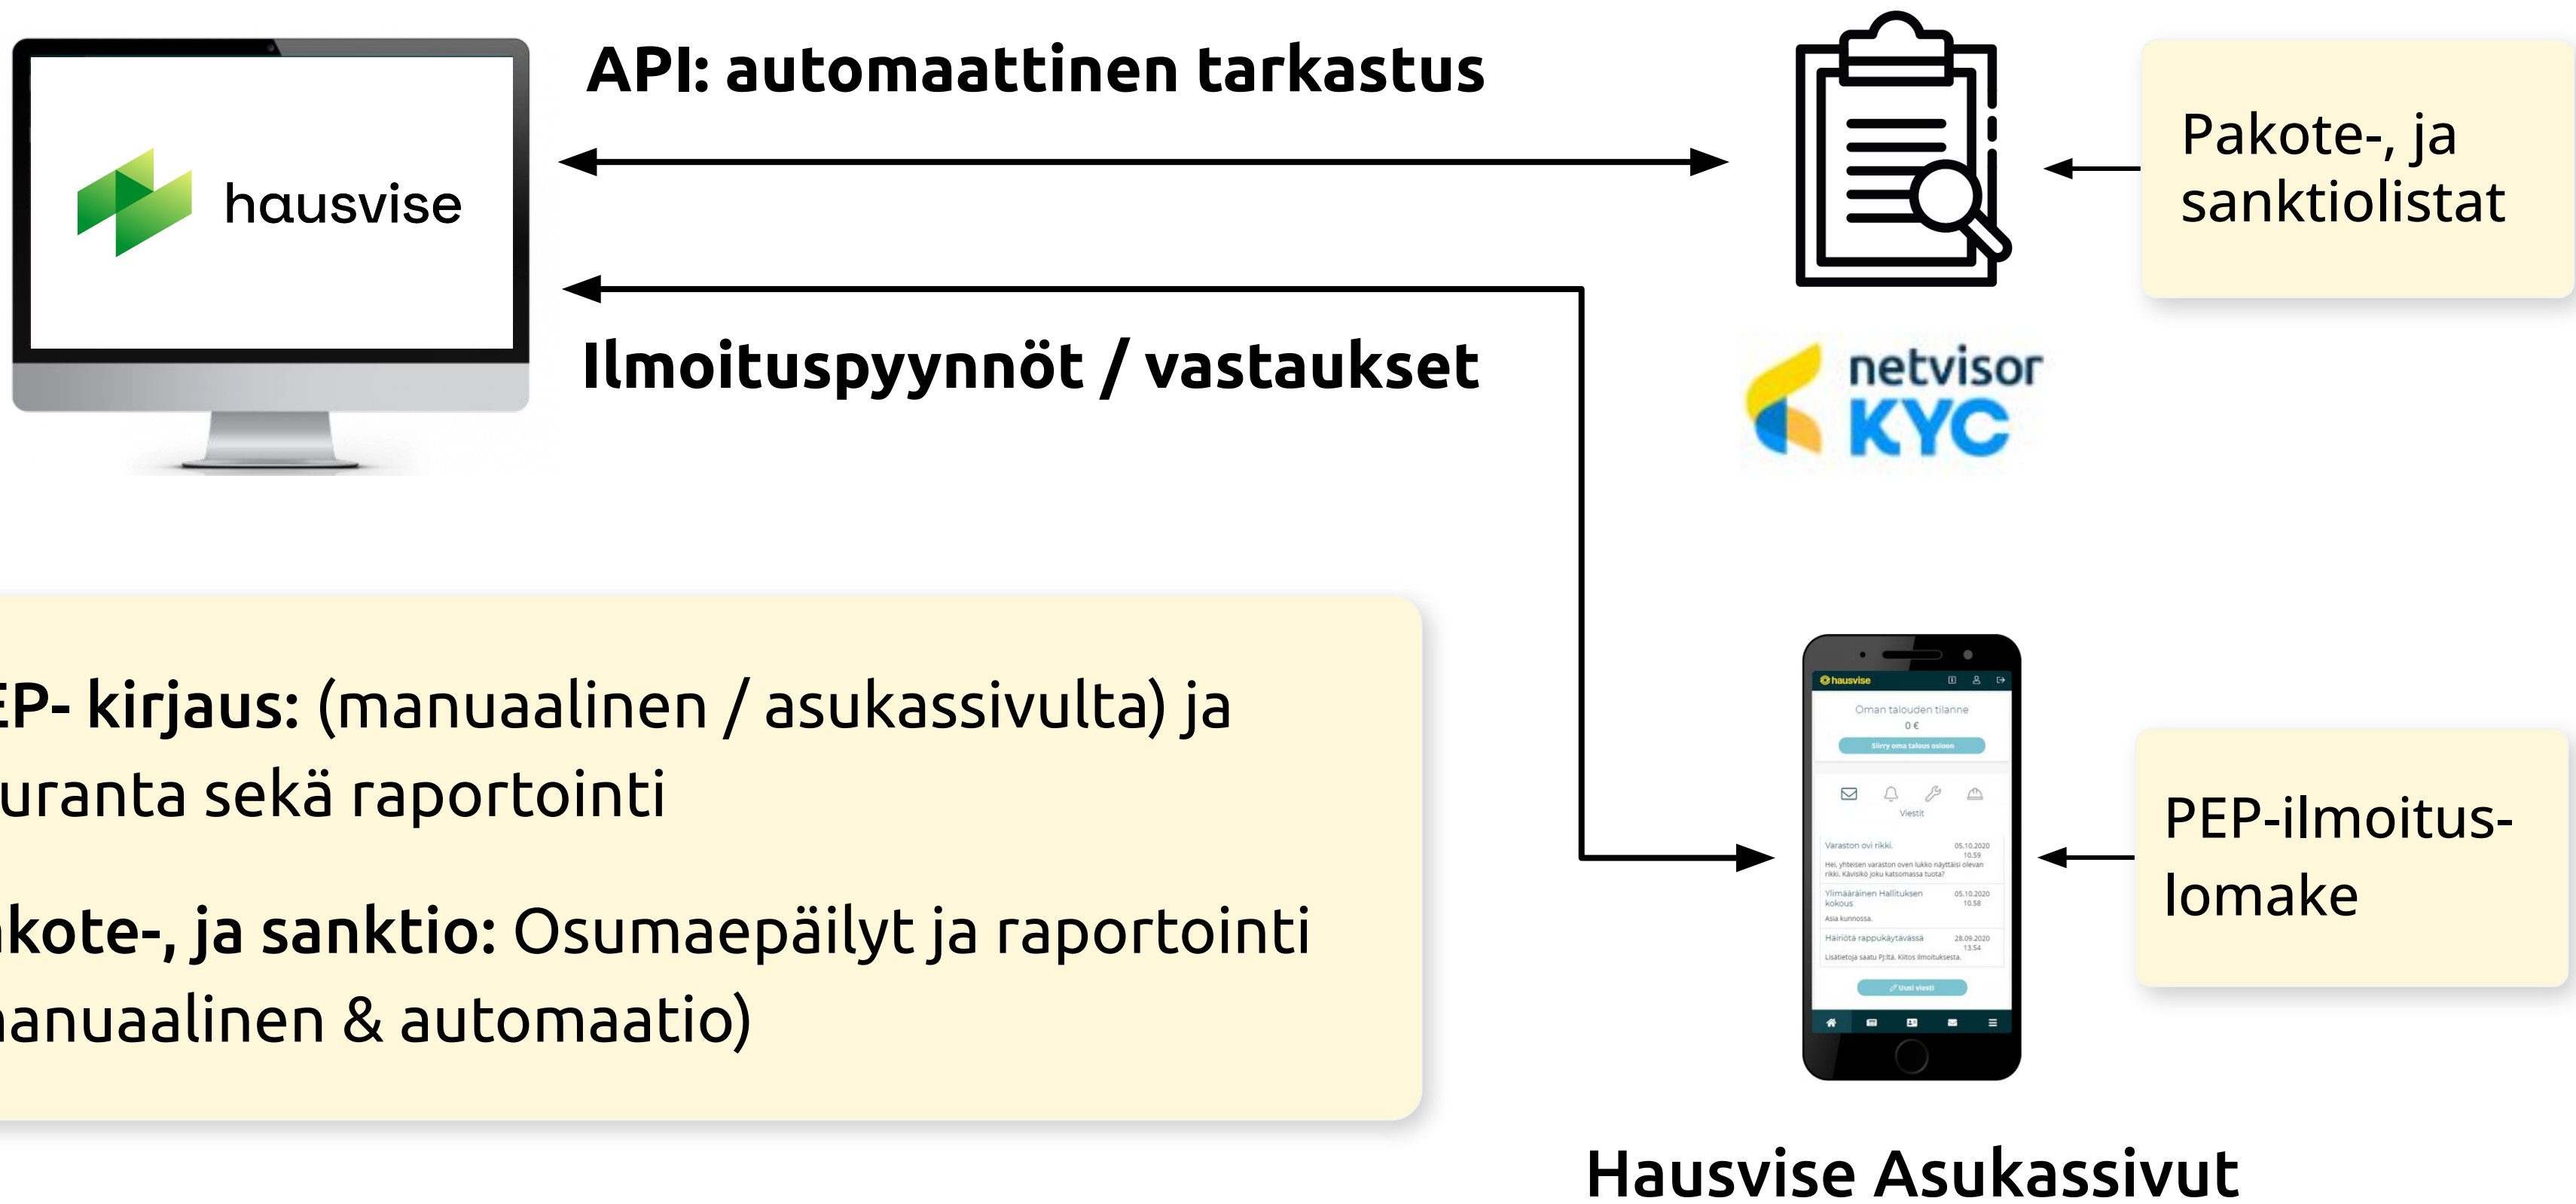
hausvise

API: automaattinen tarkastus

Pakote-, ja sanktiolistat

Ilmoituspyynnöt / vastaukset

netvisor KYC

EP- kirjaus: (manuaalinen / asukassivulta) ja uranta sekä raportointi

kote-, ja sanktio: Osumaepäilyt ja raportointi anuaalinen & automaatio)

hausvise

Oman talouden tilanne

0 €

Siirry oma talous osioon

Viestit

Varaston ovi rikki. 05.10.2020 10.59

Hei, yhteisen varaston oven lukko näyttäisi olevan rikki. Kävisikö joku katsomassa tuota?

Ylimääräinen Hallituksen kokous 05.10.2020 10.58

Asia kunnossa.

Häiriötä rappukäytävässä 28.09.2020 13.54

Lisätietoja saatu PJ:ltä. Kiitos ilmoituksesta.

Uusi viesti

PEP-ilmoitus-lomake

Hausvise Asukassivut